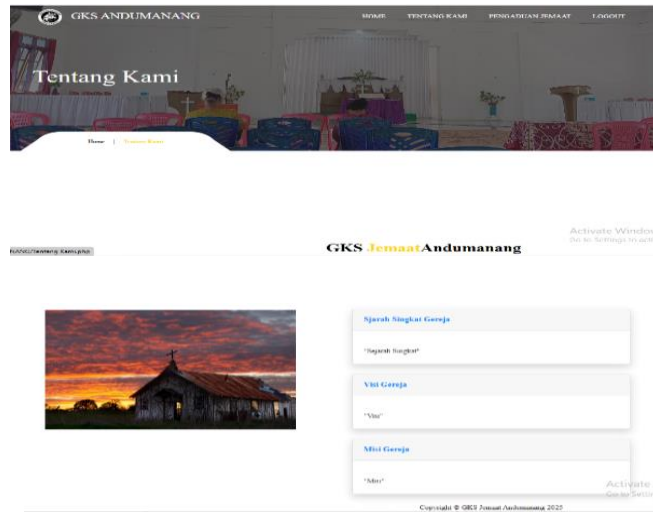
GKS ANDUMANANG

HOME TENTANG KAMI PENGADUAN JEMAAT LOGOUT

Tentang Kami

Home | Tentang Kami

Activate Windows
Go to Settings to activate

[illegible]/tentang kami.php

GKS Jemaat Andumanang

Sjarah Singkat Gereja

"Sejarah Singkat"

Visi Gereja

"Visi"

Misi Gereja

"Misi"

Activate
Go to Sett

Copyright © GKS Jemaat Andumanang 2025